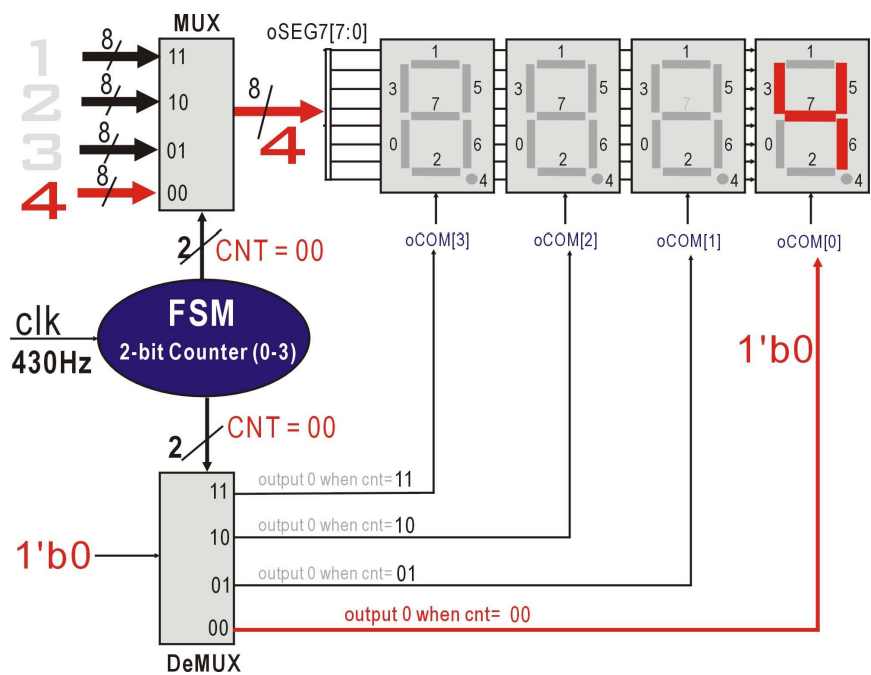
MUX

1
2
3
4

8
8
8
8

11
10
01
00

8
4

oSEG7[7:0]

1
3 7 5
0 6
2 4

1
3 7 5
0 6
2 4

1
3 7 5
0 6
2 4

1
3 7 5
0 6
2 4

oCOM[3]
oCOM[2]
oCOM[1]
oCOM[0]

2
CNT = 00

clk
430Hz

FSM
2-bit Counter (0-3)

1'b0

2
CNT = 00

11
10
01
00

output 0 when cnt= 11
output 0 when cnt= 10
output 0 when cnt= 01
output 0 when cnt= 00

1'b0

DeMUX